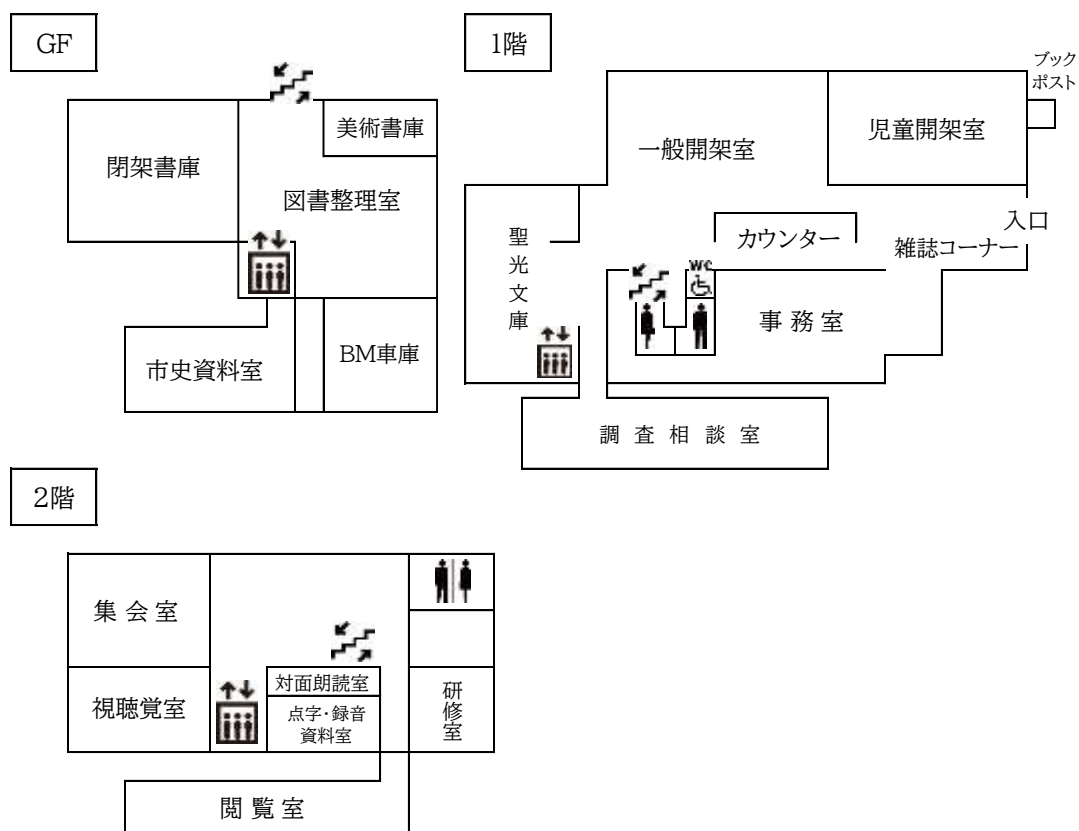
GF

美術書庫

閉架書庫

図書整理室

市史資料室

BM車庫

1階

ブック
ポスト

一般開架室

児童開架室

入口

カウンター

雑誌コーナー

聖光文庫

WC

事務室

調査相談室

2階

集会室

視聴覚室

対面朗読室

点字・録音資料室

研修室

閲覧室